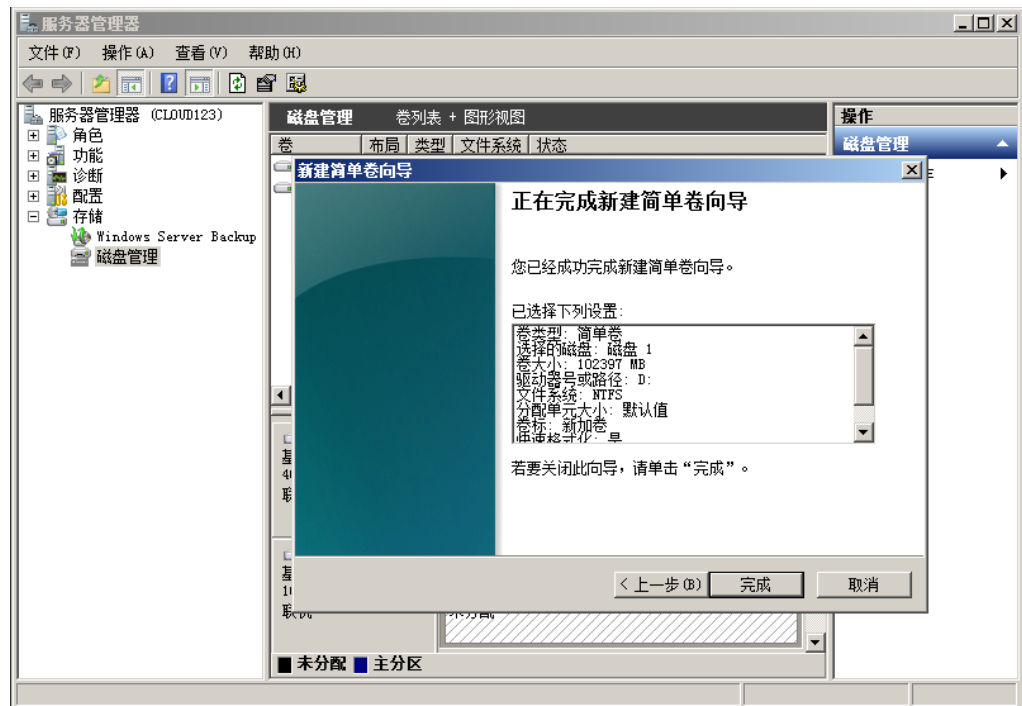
服务器管理器

文件(F) 操作(A) 查看(V) 帮助(H)

服务器管理器 (CLOUD123)
角色
功能
诊断
配置
存储
Windows Server Backup
磁盘管理

磁盘管理 卷列表 + 图形视图

| 卷 | 布局 | 类型 | 文件系统 | 状态 |
|---|---|---|---|---|

操作
磁盘管理

新建简单卷向导

正在完成新建简单卷向导

您已经成功完成新建简单卷向导。

已选择下列设置:

卷类型: 简单卷
选择的磁盘: 磁盘 1
卷大小: 102397 MB
驱动器号或路径: D:
文件系统: NTFS
分配单元大小: 默认值
卷标: 新加卷
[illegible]

若要关闭此向导，请单击“完成”。

< 上一步(B) 完成 取消

基
4(
联

基
1(
联机

未分配

未分配 主分区